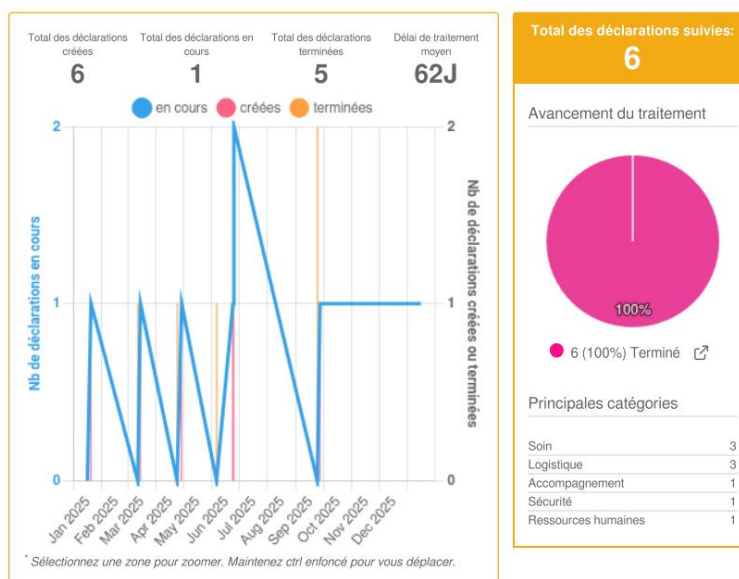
Total des déclarations créées
6

Total des déclarations en cours
1

Total des déclarations terminées
5

Délai de traitement moyen
62J

en cours créées terminées

Nb de déclarations en cours

Nb de déclarations créées ou terminées

2
1
0

2
1
0

Jan 2025 Feb 2025 Mar 2025 Apr 2025 May 2025 Jun 2025 Jul 2025 Aug 2025 Sep 2025 Oct 2025 Nov 2025 Dec 2025

* Sélectionnez une zone pour zoomer. Maintenez ctrl enfoncé pour vous déplacer.

Total des déclarations suivies:
6

Avancement du traitement

100%

6 (100%) Terminé

Principales catégories

| | |
|---|---|
| Soin | 3 |
| Logistique | 3 |
| Accompagnement | 1 |
| Sécurité | 1 |
| Ressources humaines | 1 |